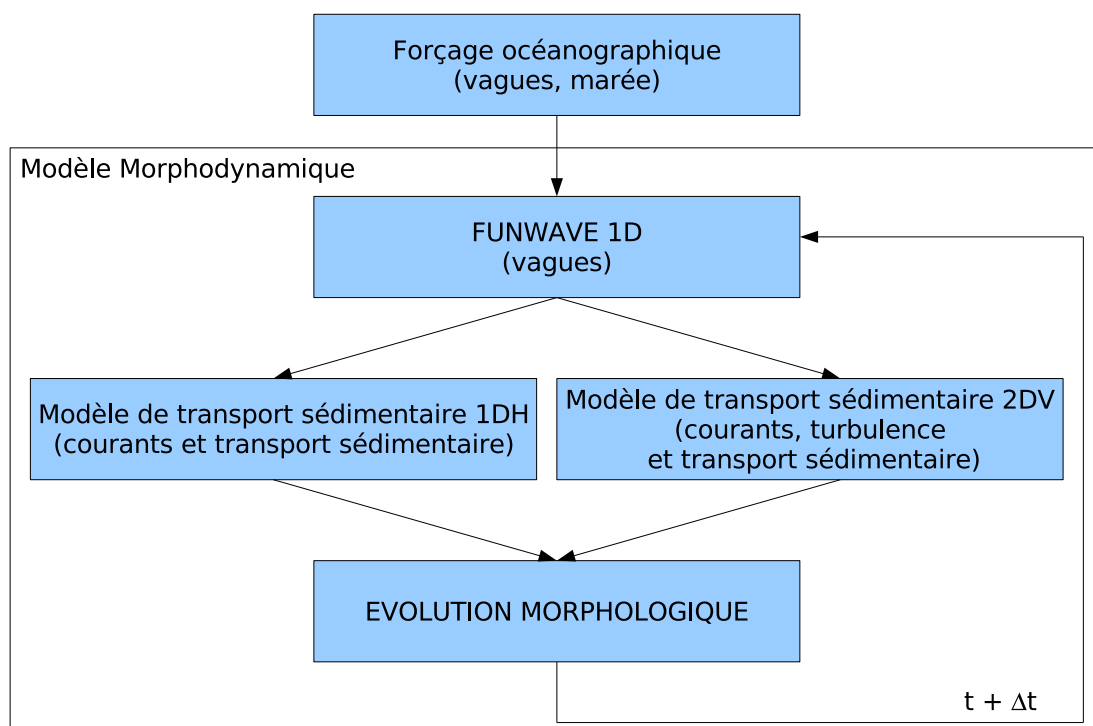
Forçage océanographique
(vagues, marée)

Modèle Morphodynamique

FUNWAVE 1D
(vagues)

Modèle de transport sédimentaire 1DH
(courants et transport sédimentaire)

Modèle de transport sédimentaire 2DV
(courants, turbulence
et transport sédimentaire)

EVOLUTION MORPHOLOGIQUE

$t + \Delta t$